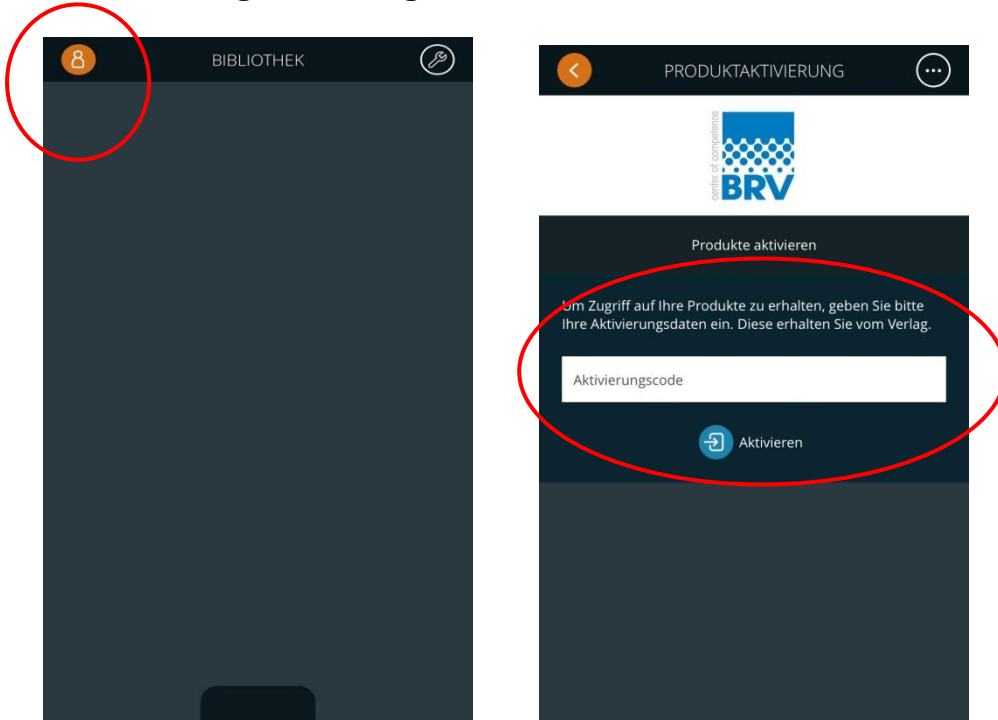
BIBLIOTHEK

PRODUKTAKTIVIERUNG

center of competence
BRV

Produkte aktivieren

Um Zugriff auf Ihre Produkte zu erhalten, geben Sie bitte Ihre Aktivierungsdaten ein. Diese erhalten Sie vom Verlag.

Aktivierungscode

Aktivieren